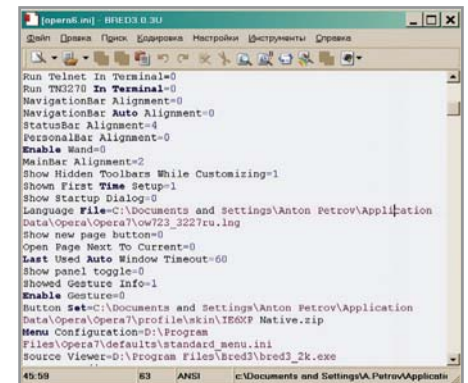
[opera6.ini] - BRED3.0.3U

Файл Правка Поиск Кодировка Настройки Инструменты Справка

Run Telnet In Terminal=0
Run TN3270 In Terminal=0
NavigationBar Alignment=0
NavigationBar Auto Alignment=0
StatusBar Alignment=4
PersonalBar Alignment=0
Enable Wand=0
MainBar Alignment=2
Show Hidden Toolbars While Customizing=1
Shown First Time Setup=1
Show Startup Dialog=0
Language File=C:\Documents and Settings\Anton Petrov\Application Data\Opera\Opera7\ow723_3227ru.lng
Show new page button=0
Open Page Next To Current=0
Last Used Auto Window Timeout=60
Show panel toggle=0
Showed Gesture Info=1
Enable Gesture=0
Button Set=C:\Documents and Settings\Anton Petrov\Application Data\Opera\Opera7\profile\skin\IE6XP Native.zip
Menu Configuration=D:\Program Files\Opera7\defaults\standard_menu.ini
Source Viewer=D:\Program Files\Bred3\bred3_2k.exe

45:59 | 63 | ANSI | c:\Documents and Settings\A.Petrov\Applicati